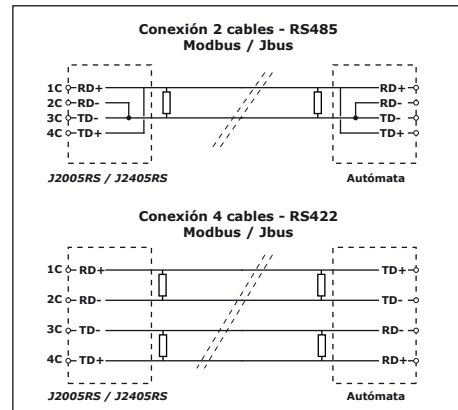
Conexión 2 cables - RS485
Modbus / Jbus

1C RD+
2C RD-
3C TD-
4C TD+

RD+
RD-
TD-
TD+

J2005RS / J2405RS
Autómata

Conexión 4 cables - RS422
Modbus / Jbus

1C RD+
2C RD-
3C TD-
4C TD+

TD+
TD-
RD-
RD+

J2005RS / J2405RS
Autómata